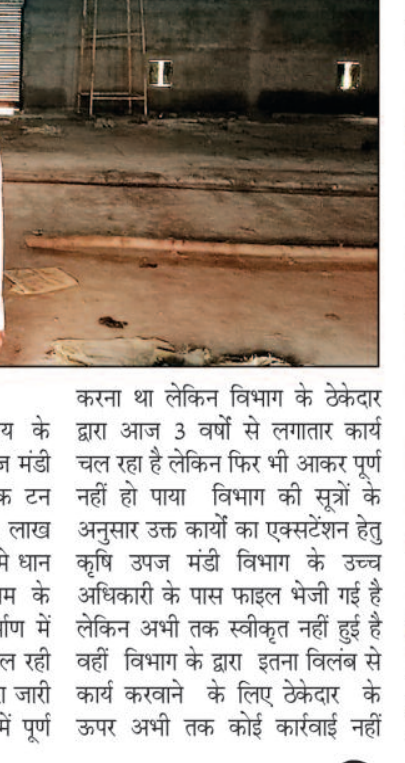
य के
न मंडी
क टन
लाख
मे धान
म के
र्माण में
ल रही
ा जारी
में पूर्ण

करना था लेकिन विभाग के ठेकेदार द्वारा आज 3 वर्षों से लगातार कार्य चल रहा है लेकिन फिर भी आकर पूर्ण नहीं हो पाया विभाग की सूत्रों के अनुसार उक्त कार्यों का एक्सटेंशन हेतु कृषि उपज मंडी विभाग के उच्च अधिकारी के पास फाइल भेजी गई है लेकिन अभी तक स्वीकृत नहीं हुई है वहीं विभाग के द्वारा इतना विलंब से कार्य करवाने के लिए ठेकेदार के ऊपर अभी तक कोई कार्रवाई नहीं